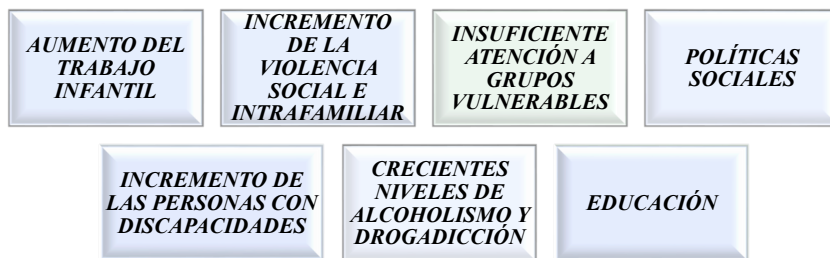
AUMENTO DEL TRABAJO INFANTIL

INCREMENTO DE LA VIOLENCIA SOCIAL E INTRAFAMILIAR

INSUFICIENTE ATENCIÓN A GRUPOS VULNERABLES

POLÍTICAS SOCIALES

INCREMENTO DE LAS PERSONAS CON DISCAPACIDADES

CRECIENTES NIVELES DE ALCOHOLISMO Y DROGADICCIÓN

EDUCACIÓN